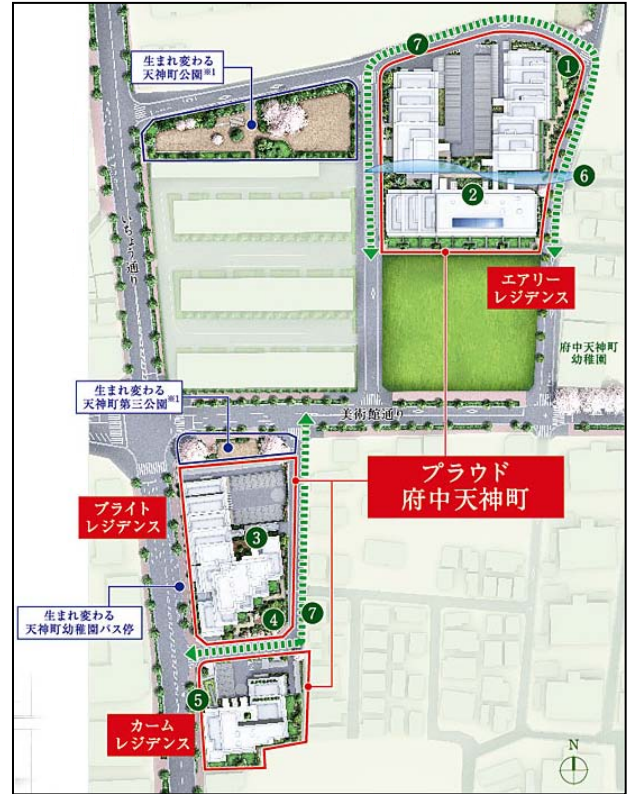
生まれ変わる
天神町公園※1

7

1

6

2

いちょう通り

エアリー
レジデンス

府中天神町
幼稚園

生まれ変わる
天神町第三公園※1

美術館通り

プラウド
府中天神町

ブライト
レジデンス

3

4

7

生まれ変わる
天神町幼稚園バス停

5

カーム
レジデンス

N